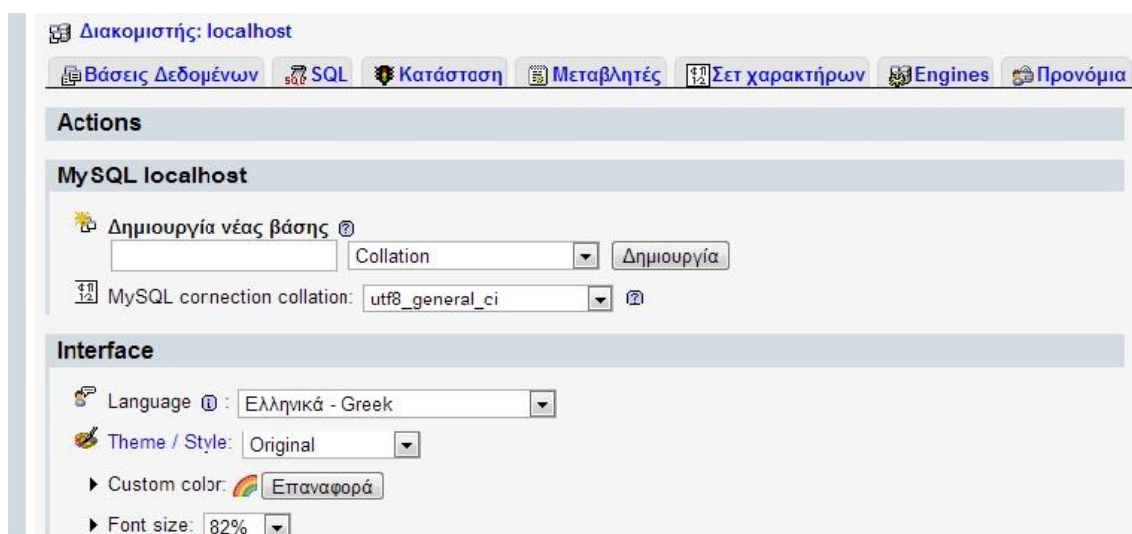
Διακομιστής: localhost

Βάσεις Δεδομένων | SQL | Κατάσταση | Μεταβλητές | Σετ χαρακτήρων | Engines | Προνόμια

Actions

MySQL localhost

Δημιουργία νέας βάσης

Collation | Δημιουργία

MySQL connection collation: utf8_general_ci

Interface

Language : Ελληνικά - Greek

Theme / Style: Original

Custom color: Επαναφορά

Font size: 82%